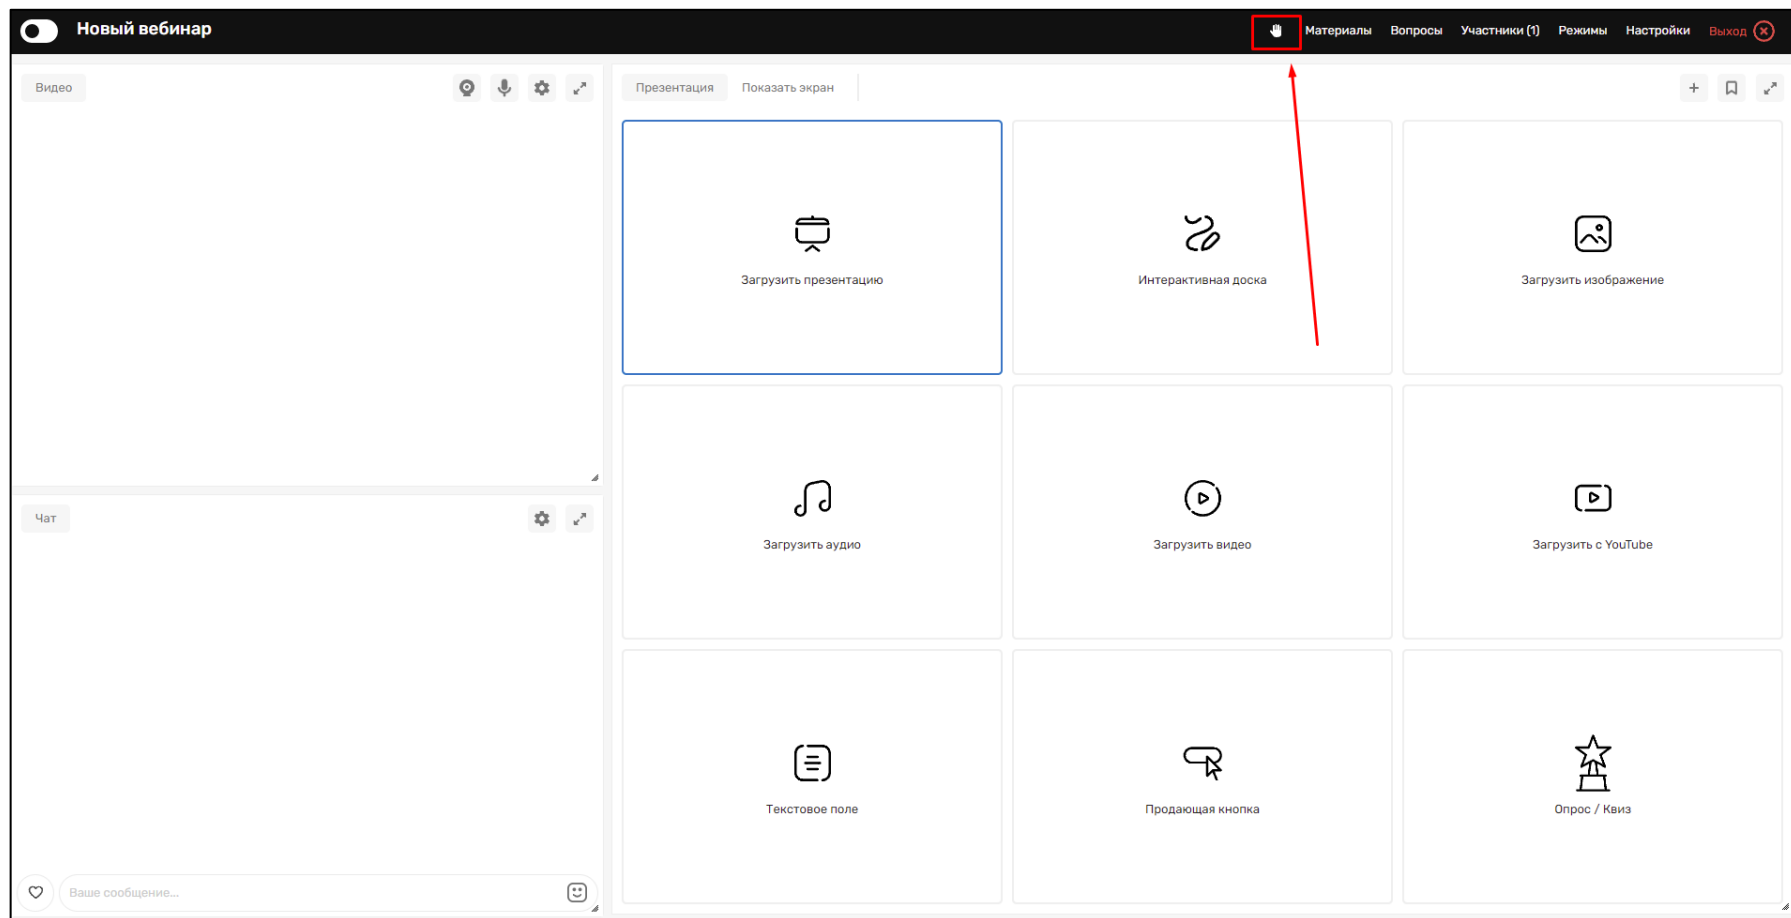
Новый вебинар

Материалы Вопросы Участники (1) Режимы Настройки Выход

Видео

Презентация Показать экран

Загрузить презентацию

Интерактивная доска

Загрузить изображение

Загрузить аудио

Загрузить видео

Загрузить с YouTube

Текстовое поле

Продающая кнопка

Опрос / Квиз

Чат

Ваше сообщение...